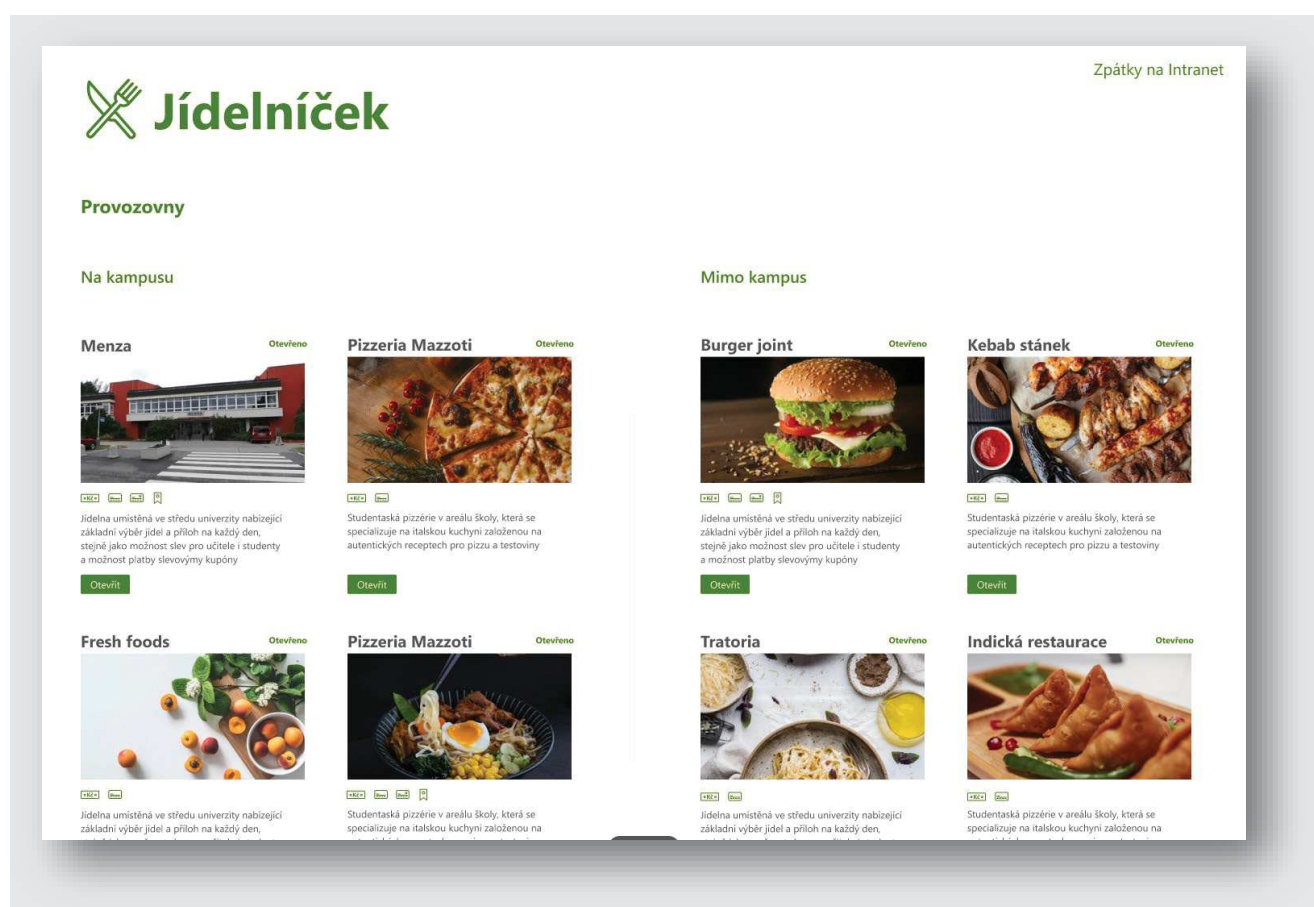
Zpátky na Intranet

Jídelníček

Provozovny

Na kampusu

Menza
Otevřeno

Jídelna umístěná ve středu univerzity nabízející základní výběr jídel a příloh na každý den, stejně jako možnost slev pro učitele i studenty a možnost platby slevovými kupóny

Otevřít

Pizzeria Mazzoti
Otevřeno

Studentaská pizzérie v areálu školy, která se specializuje na italskou kuchyni založenou na autentických receptech pro pizzu a testoviny

Otevřít

Fresh foods
Otevřeno

Jídelna umístěná ve středu univerzity nabízející základní výběr jídel a příloh na každý den,
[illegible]

Pizzeria Mazzoti
Otevřeno

Studentaská pizzérie v areálu školy, která se specializuje na italskou kuchyni založenou na
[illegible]

Mimo kampus

Burger joint
Otevřeno

Jídelna umístěná ve středu univerzity nabízející základní výběr jídel a příloh na každý den, stejně jako možnost slev pro učitele i studenty a možnost platby slevovými kupóny

Otevřít

Kebab stánek
Otevřeno

Studentaská pizzérie v areálu školy, která se specializuje na italskou kuchyni založenou na autentických receptech pro pizzu a testoviny

Otevřít

Tratoria
Otevřeno

Jídelna umístěná ve středu univerzity nabízející základní výběr jídel a příloh na každý den,
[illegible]

Indická restaurace
Otevřeno

Studentaská pizzérie v areálu školy, která se specializuje na italskou kuchyni založenou na
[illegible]